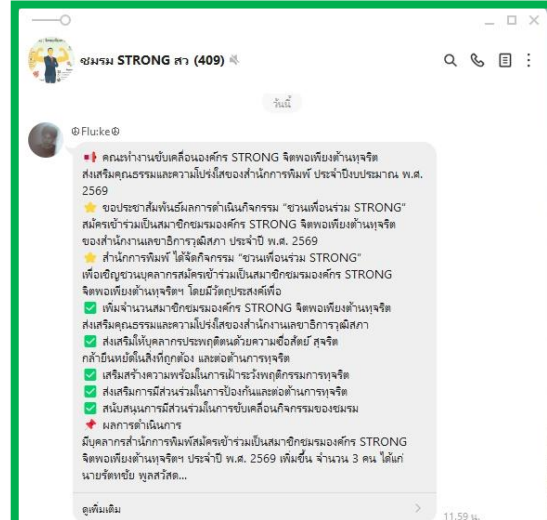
ชมรม STRONG สว (409)

วันนี้

Flu:ke

คณะทำงานขับเคลื่อนองค์กร STRONG จิตพอเพียงต้านทุจริต ส่งเสริมคุณธรรมและความโปร่งใสของสำนักการพิมพ์ ประจำปีงบประมาณ พ.ศ. 2569

ขอประชาสัมพันธ์ผลการดำเนินกิจกรรม "ชวนเพื่อนร่วม STRONG" สมัครเข้าร่วมเป็นสมาชิกชมรมองค์กร STRONG จิตพอเพียงต้านทุจริต ของสำนักงานเลขาธิการวุฒิสภา ประจำปี พ.ศ. 2569

สำนักการพิมพ์ ได้จัดกิจกรรม "ชวนเพื่อนร่วม STRONG" เพื่อเชิญชวนบุคลากรสมัครเข้าร่วมเป็นสมาชิกชมรมองค์กร STRONG จิตพอเพียงต้านทุจริตฯ โดยมีวัตถุประสงค์เพื่อ

เพิ่มจำนวนสมาชิกชมรมองค์กร STRONG จิตพอเพียงต้านทุจริต ส่งเสริมคุณธรรมและความโปร่งใสของสำนักงานเลขาธิการวุฒิสภา

ส่งเสริมให้บุคลากรประพฤติตนด้วยความซื่อสัตย์ สุจริต กล้ายืนหยัดในสิ่งที่ถูกต้อง และต่อต้านการทุจริต

เสริมสร้างความพร้อมในการเฝ้าระวังพฤติกรรมการทุจริต

ส่งเสริมการมีส่วนร่วมในการป้องกันและต่อต้านการทุจริต

สนับสนุนการมีส่วนร่วมในการขับเคลื่อนกิจกรรมของชมรม

ผลการดำเนินการ
มีบุคลากรสำนักการพิมพ์สมัครเข้าร่วมเป็นสมาชิกชมรมองค์กร STRONG จิตพอเพียงต้านทุจริตฯ ประจำปี พ.ศ. 2569 เพิ่มขึ้น จำนวน 3 คน ได้แก่ นายรัตพงษ์ พูลสวัสด...

ดูเพิ่มเติม

11.59 น.